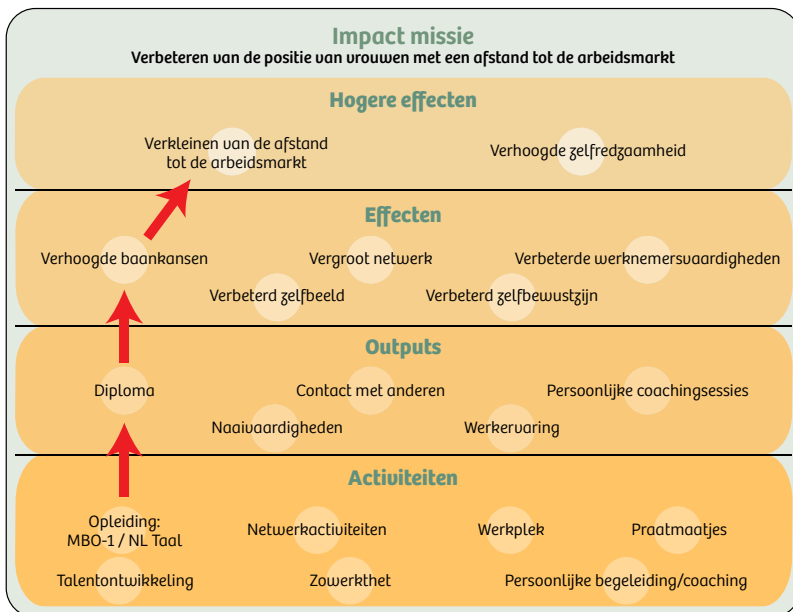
Impact missie

Verbeteren van de positie van vrouwen met een afstand tot de arbeidsmarkt

Hogere effecten

Verkleinen van de afstand tot de arbeidsmarkt

Verhoogde zelfredzaamheid

Effecten

Verhoogde baankansen

Vergroot netwerk

Verbeterde werknemersvaardigheden

Verbeterd zelfbeeld

Verbeterd zelfbewustzijn

Outputs

Diploma

Contact met anderen

Persoonlijke coachingsessies

Naaivaardigheden

Werkervaring

Activiteiten

Opleiding: MBO-1 / NL Taal

Netwerkactiviteiten

Werkplek

Praatmaatjes

Talentontwikkeling

Zowerkthet

Persoonlijke begeleiding/coaching